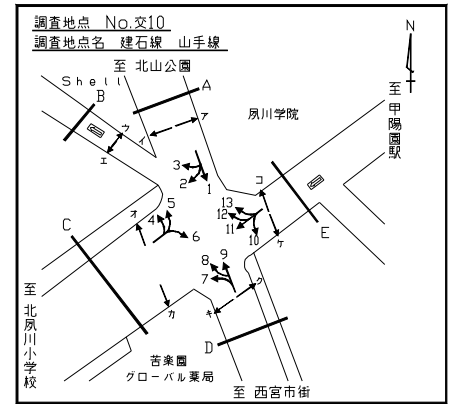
調査地点 No.交10
調査地点名 建石線 山手線

N

至 北山公園

Shell

B

A

ウ

イ

ア

エ

夙川学院

至
甲
陽
園
駅

3
2
1

コ

13
12
11
10

ケ

E

C

オ

5
4
6

8
9
7

ク

至
北
夙
川
小
学
校

カ

キ

D

苦楽園
グローバル薬局

至 西宮市街